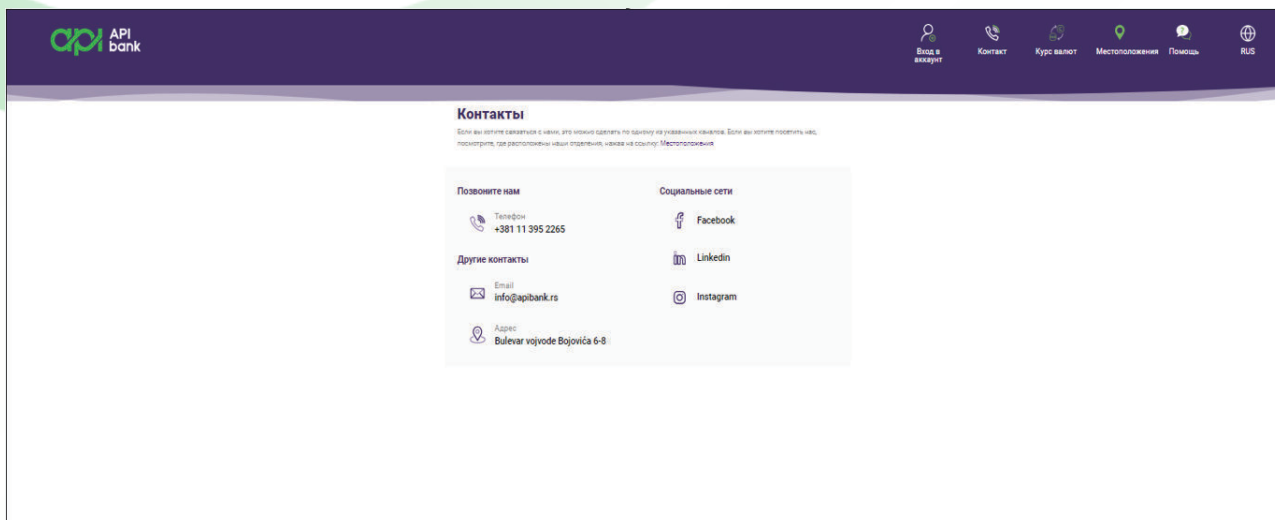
api API bank

Вход в аккаунт Контакт Курс валют Местоположения Помощь RUS

Контакты

Если вы хотите связаться с нами, это можно сделать по одному из указанных каналов. Если вы хотите посетить нас, посмотрите, где расположены наши отделения, нажав на ссылку: Местоположения

Позвоните нам

Телефон
+381 11 395 2265

Другие контакты

Email
info@apibank.rs

Адрес
Bulevar vojvode Bojovića 6-8

Социальные сети

Facebook

Linkedin

Instagram